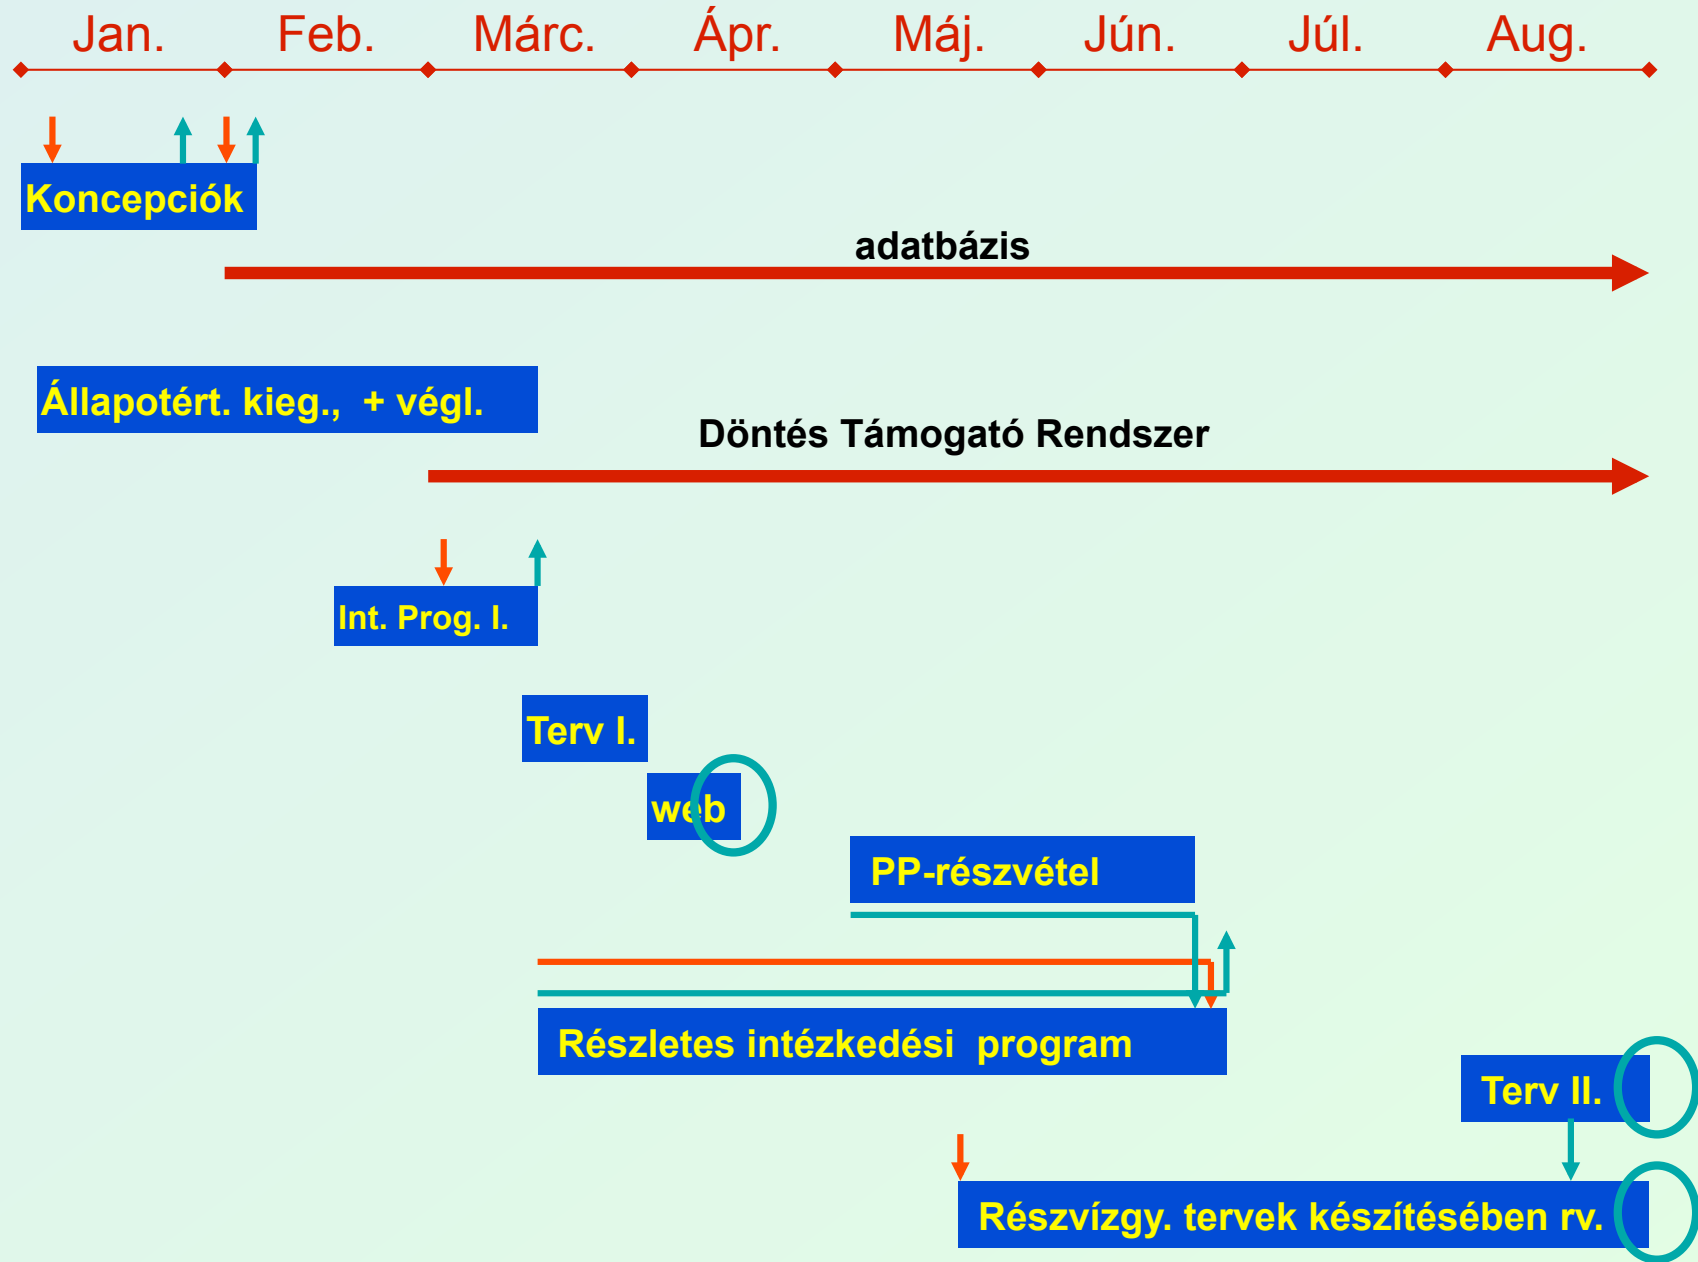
Jan. Feb. Márc. Ápr. Máj. Jún. Júl. Aug.

Koncepciók

adatbázis

Állapotért. kieg., + végl.

Döntés Támogató Rendszer

Int. Prog. I.

Terv I.

web

PP-részvétel

Részletes intézkedési program

Terv II.

Részvízgy. tervek készítésében rv.